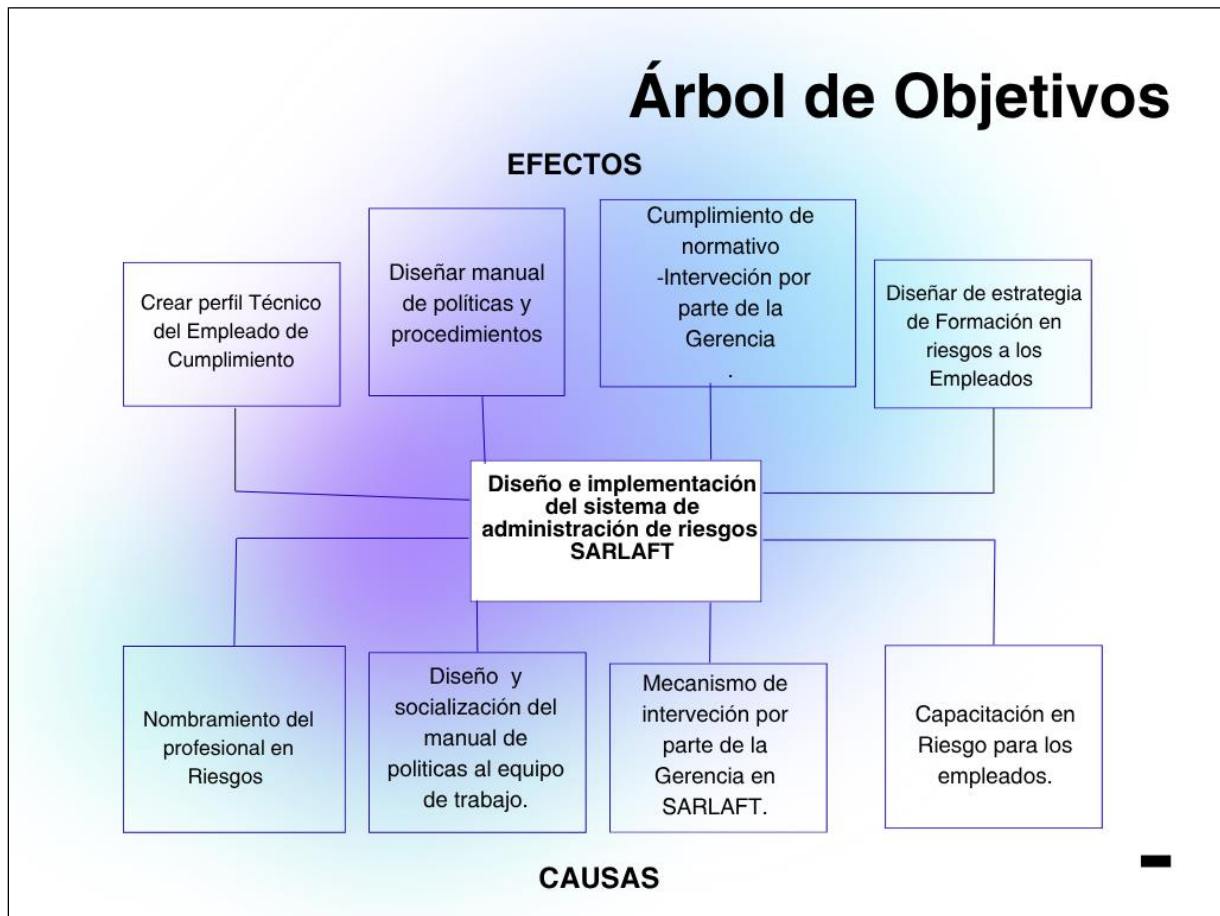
Árbol de Objetivos

EFECTOS

Crear perfil Técnico del Empleado de Cumplimiento

Diseñar manual de políticas y procedimientos

Cumplimiento de normativo
-Intervención por parte de la Gerencia
.

Diseñar de estrategia de Formación en riesgos a los Empleados

Diseño e implementación del sistema de administración de riesgos SARLAFT

Nombramiento del profesional en Riesgos

Diseño y socialización del manual de politicas al equipo de trabajo.

Mecanismo de intervención por parte de la Gerencia en SARLAFT.

Capacitación en Riesgo para los empleados.

CAUSAS